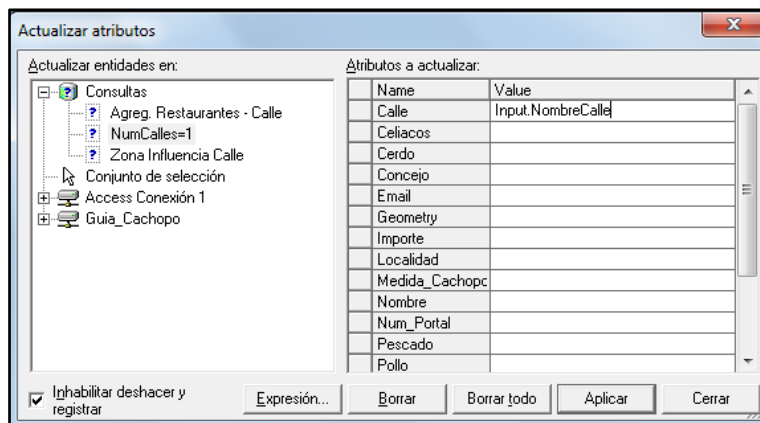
Actualizar atributos

Actualizar entidades en:

Consultas
Agreg. Restaurantes - Calle
NumCalles=1
Zona Influencia Calle
Conjunto de selección
Access Conexión 1
Guia_Cachopo

Atributos a actualizar:

| Name | Value |
|---|---|
| Calle | Input.NombreCalle |
| Celiacos | |
| Cerdo | |
| Concejo | |
| Email | |
| Geometry | |
| Importe | |
| Localidad | |
| Medida_Cachopc | |
| Nombre | |
| Num_Portal | |
| Pescado | |
| Pollo | |

Inhabilitar deshacer y registrar

Expresión...

Borrar

Borrar todo

Aplicar

Cerrar